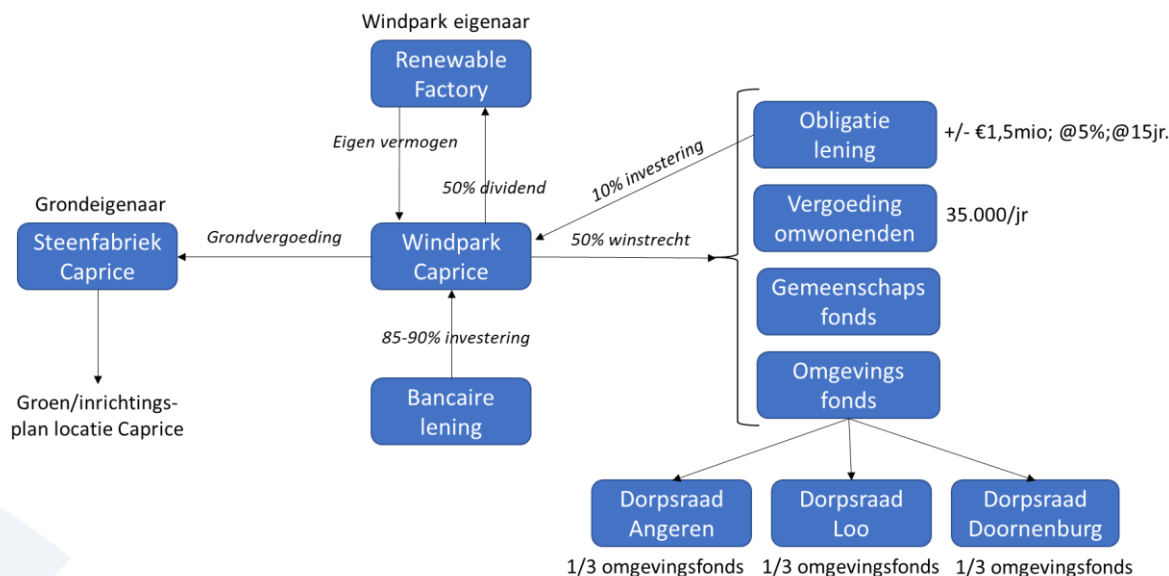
Windpark eigenaar

Renewable Factory

Eigen vermogen

50% dividend

Grondeigenaar

Steenfabriek Caprice

Grondvergoeding

Windpark Caprice

10% investering

50% winstrecht

Obligatie lening

+/- €1,5mio; @5%;@15jr.

Vergoeding omwonenden

35.000/jr

Gemeenschaps fonds

Omgevings fonds

85-90% investering

Bancaire lening

Groen/inrichtingsplan locatie Caprice

Dorpsraad Angeren

1/3 omgevingsfonds

Dorpsraad Loo

1/3 omgevingsfonds

Dorpsraad Doornenburg

1/3 omgevingsfonds